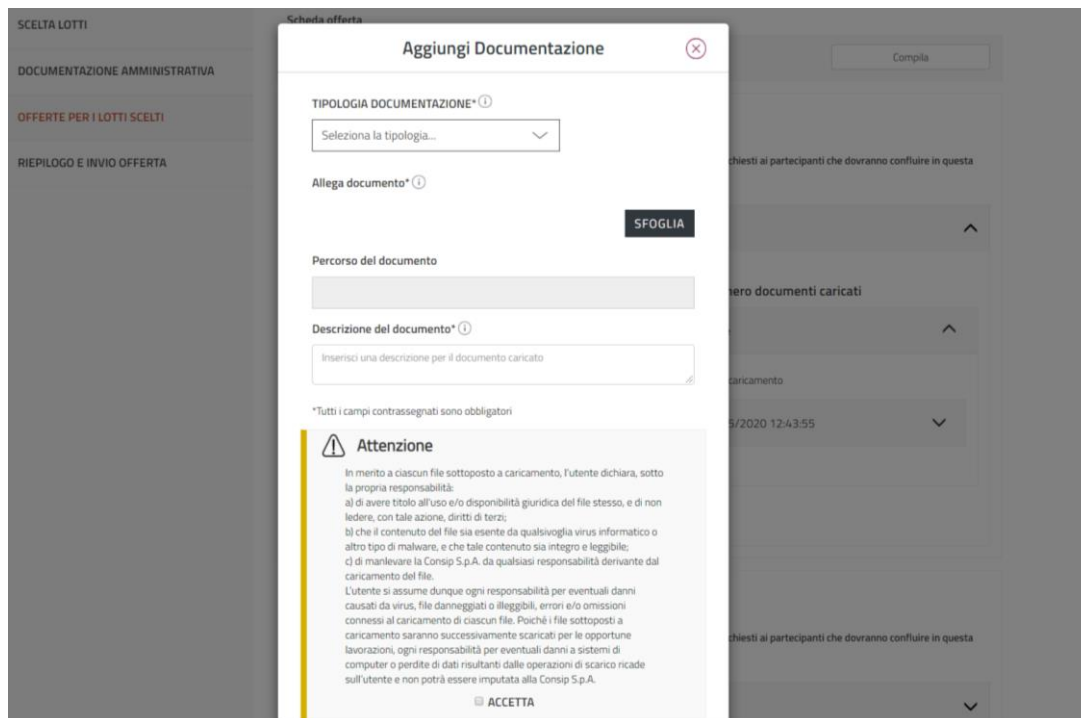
SCELTA LOTTI

DOCUMENTAZIONE AMMINISTRATIVA

OFFERTE PER I LOTTI SCELTI

RIEPILOGO E INVIO OFFERTA

Scheda offerta

Compila

chiesti ai partecipanti che dovranno confluire in questa

nero documenti caricati

caricamento

5/2020 12:43:55

chiesti ai partecipanti che dovranno confluire in questa

Aggiungi Documentazione

TIPOLOGIA DOCUMENTAZIONE*

Seleziona la tipologia...

Allega documento*

SFOGLIA

Percorso del documento

Descrizione del documento*

Inserisci una descrizione per il documento caricato

*Tutti i campi contrassegnati sono obbligatori

Attenzione

In merito a ciascun file sottoposto a caricamento, l'utente dichiara, sotto la propria responsabilità:
a) di avere titolo all'uso e/o disponibilità giuridica del file stesso, e di non ledere, con tale azione, diritti di terzi;
b) che il contenuto del file sia esente da qualsivoglia virus informatico o altro tipo di malware, e che tale contenuto sia integro e leggibile;
c) di manlevare la Consip S.p.A. da qualsiasi responsabilità derivante dal caricamento del file.
L'utente si assume dunque ogni responsabilità per eventuali danni causati da virus, file danneggiati o illeggibili, errori e/o omissioni connessi al caricamento di ciascun file. Poiché i file sottoposti a caricamento saranno successivamente scaricati per le opportune lavorazioni, ogni responsabilità per eventuali danni a sistemi di computer o perdite di dati risultanti dalle operazioni di scarico ricade sull'utente e non potrà essere imputata alla Consip S.p.A.

ACCETTA